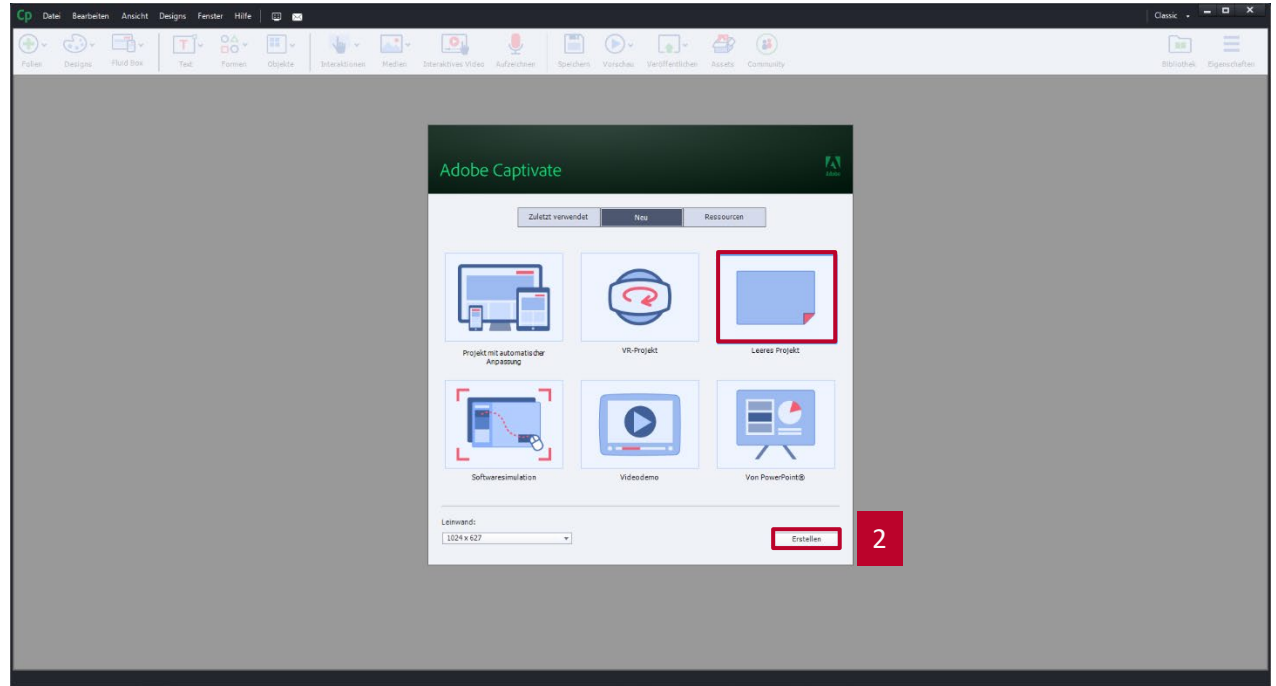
Cp Datei Bearbeiten Ansicht Designs Fenster Hilfe

Classic

Folien Designs Fluid Box Text Formen Objekte Interaktionen Medien Interaktives Video Aufzeichnen Speichern Vorschau Veröffentlichen Assets Community Bibliothek Eigenschaften

Adobe Captivate

Adobe

Zuletzt verwendet Neu Ressourcen

Projekt mit automatischer Anpassung

VR-Projekt

Leeres Projekt

Softwaresimulation

Videodemo

Von PowerPoint®

Leinwand:

1024 x 627

Erstellen

2